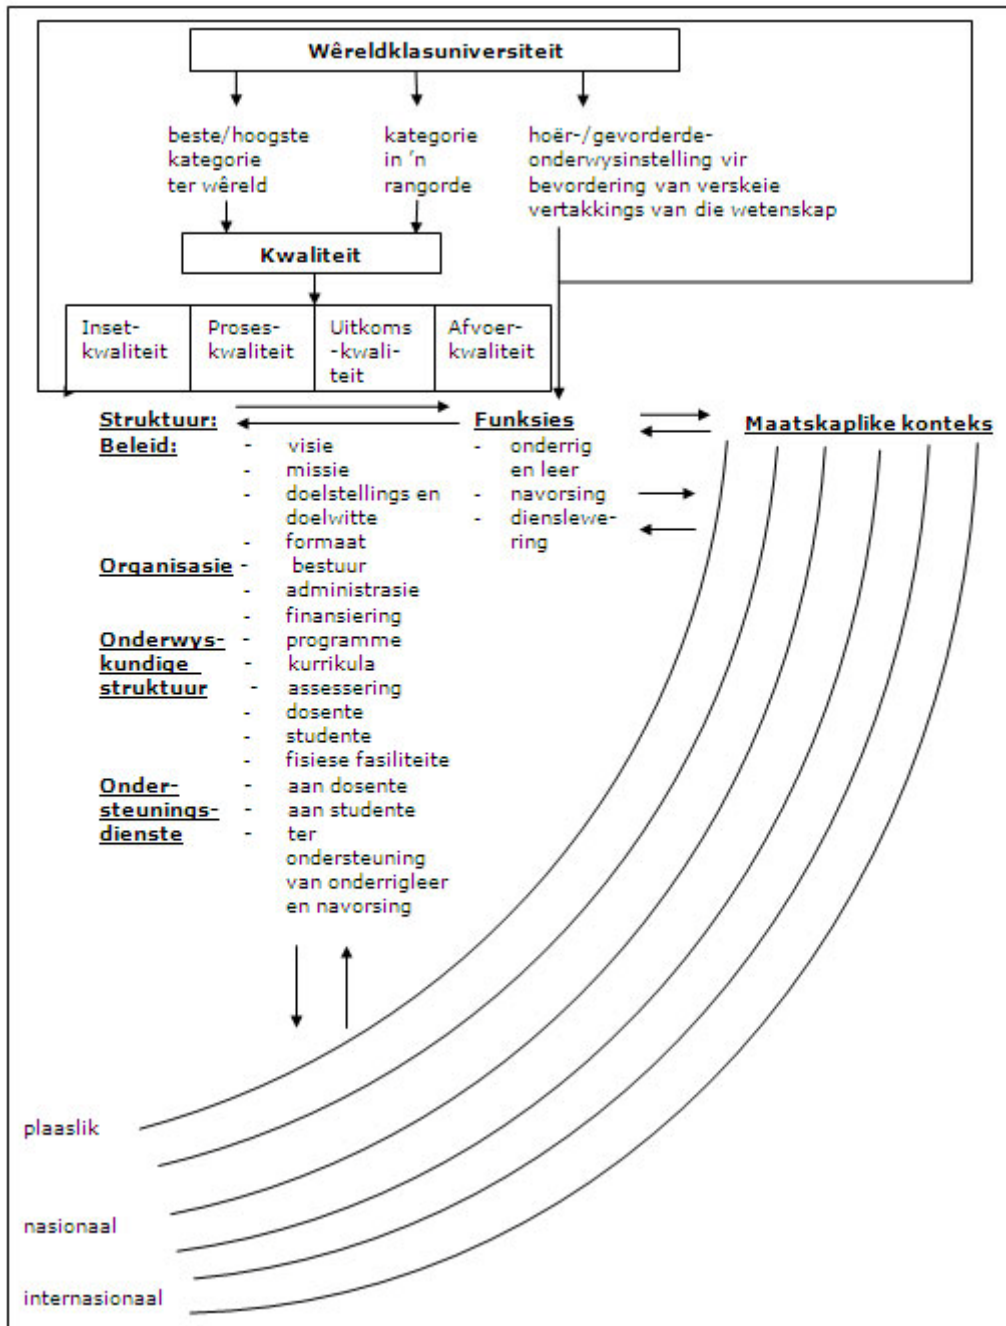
**Wêreldklasuniversiteit**

beste/hoogste kategorie ter wêreld

kategorie in 'n rangorde

hoër-/gevorderde-onderwysinstelling vir bevordering van verskeie vertakkings van die wetenskap

**Kwaliteit**

| Inset-kwaliteit | Proses-kwaliteit | Uitkoms-kwaliteit | Afvoer-kwaliteit |
|---|---|---|---|

**Struktuur:**
**Beleid:**
- visie
- missie
- doelstellings en doelwitte
- formaat

**Organisasie**
- bestuur
- administrasie
- finansiering

**Onderwyskundige struktuur**
- programme
- kurrikula
- assessering
- dosente
- studente
- fisiese fasiliteite

**Ondersteuningsdienste**
- aan dosente
- aan studente
- ter ondersteuning van onderrigleer en navorsing

**Funksies**
- onderrig en leer
- navorsing
- dienslewering

**Maatskaplike konteks**

plaaslik

nasionaal

internasionaal